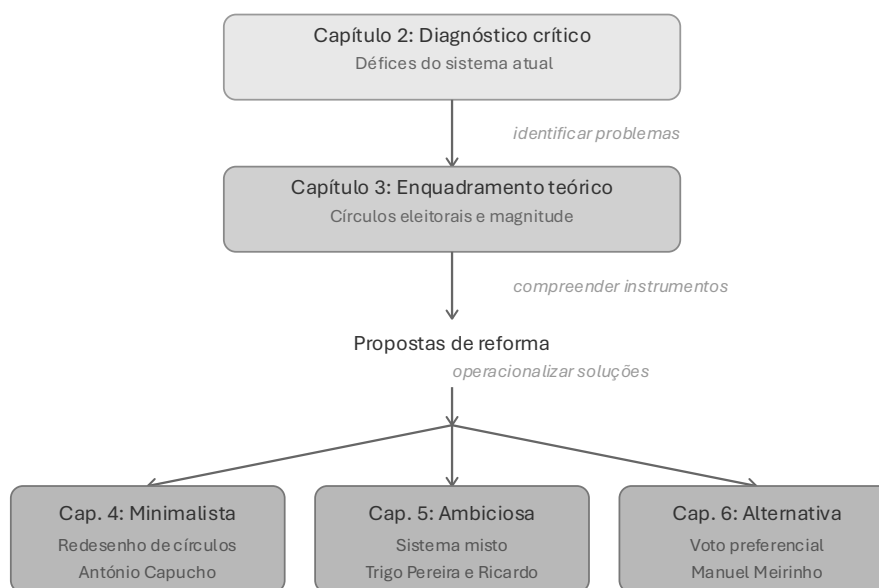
Capítulo 2: Diagnóstico crítico
Défices do sistema atual

identificar problemas

Capítulo 3: Enquadramento teórico
Círculos eleitorais e magnitude

compreender instrumentos

Propostas de reforma

operacionalizar soluções

Cap. 4: Minimalista
Redesenho de círculos
António Capucho

Cap. 5: Ambiciosa
Sistema misto
Trigo Pereira e Ricardo

Cap. 6: Alternativa
Voto preferencial
Manuel Meirinho